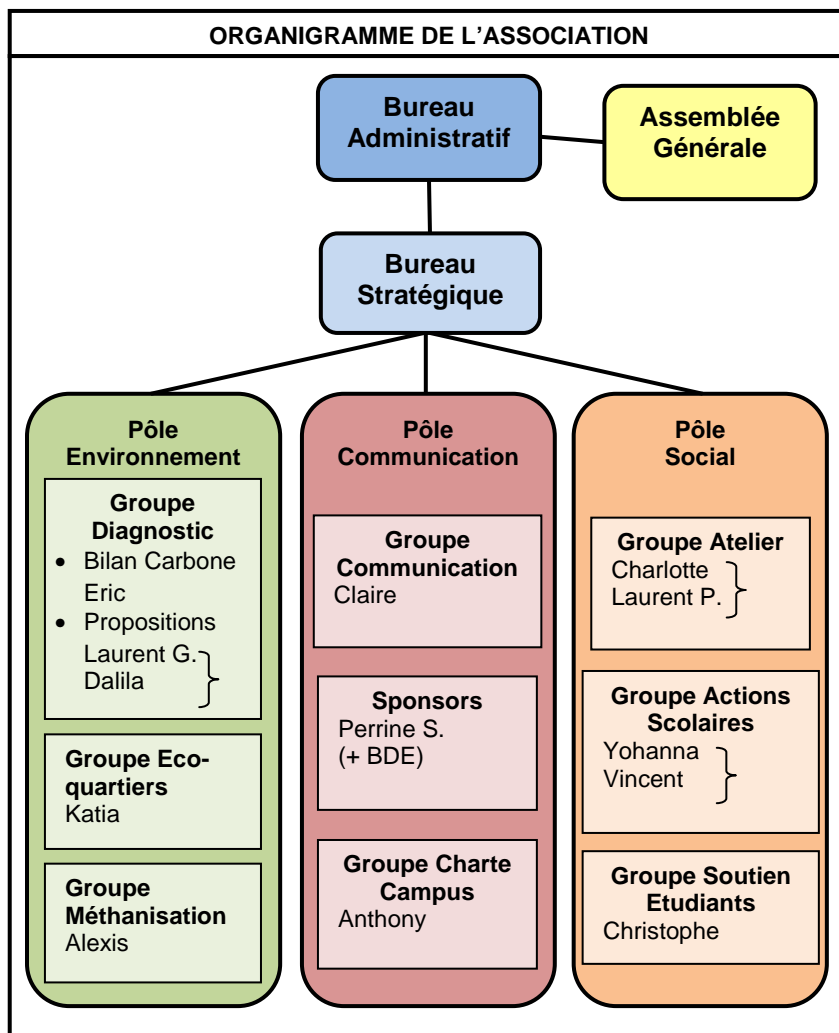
ORGANIGRAMME DE L’ASSOCIATION

Bureau Administratif

Assemblée Générale

Bureau Stratégique

Pôle Environnement

Groupe Diagnostic
- Bilan Carbone Eric
- Propositions Laurent G. Dalila

Groupe Eco-quartiers
Katia

Groupe Méthanisation
Alexis

Pôle Communication

Groupe Communication
Claire

Sponsors
Perrine S.
(+ BDE)

Groupe Charte Campus
Anthony

Pôle Social

Groupe Atelier
Charlotte
Laurent P.

Groupe Actions Scolaires
Yohanna
Vincent

Groupe Soutien Etudiants
Christophe